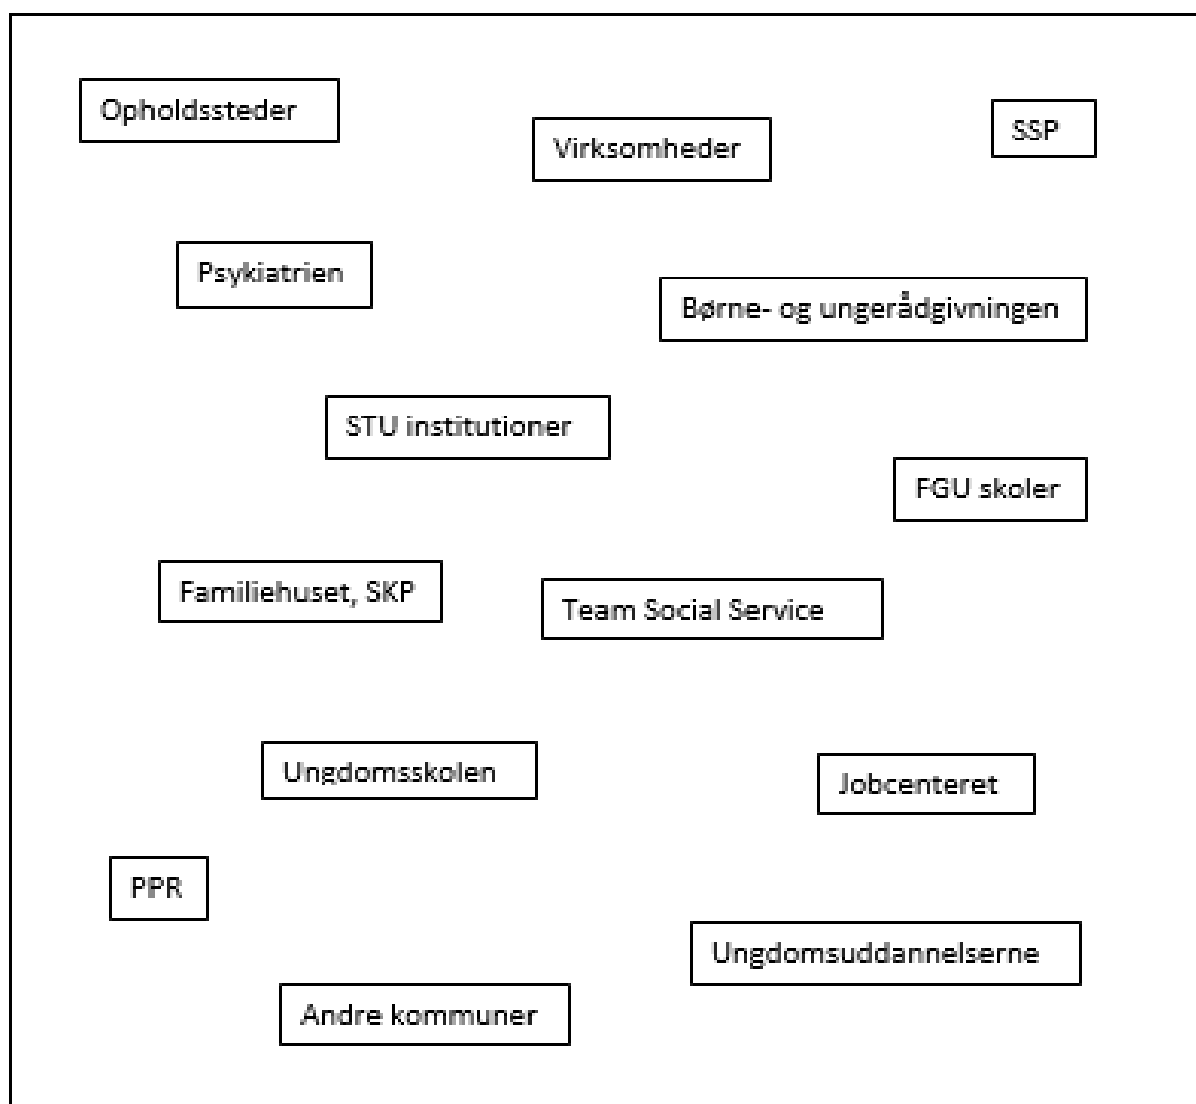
Opholdssteder

Virksomheder

SSP

Psykiatrien

Børne- og ungerådgivningen

STU institutioner

FGU skoler

Familiehuset, SKP

Team Social Service

Ungdomsskolen

Jobcenteret

PPR

Ungdomsuddannelserne

Andre kommuner